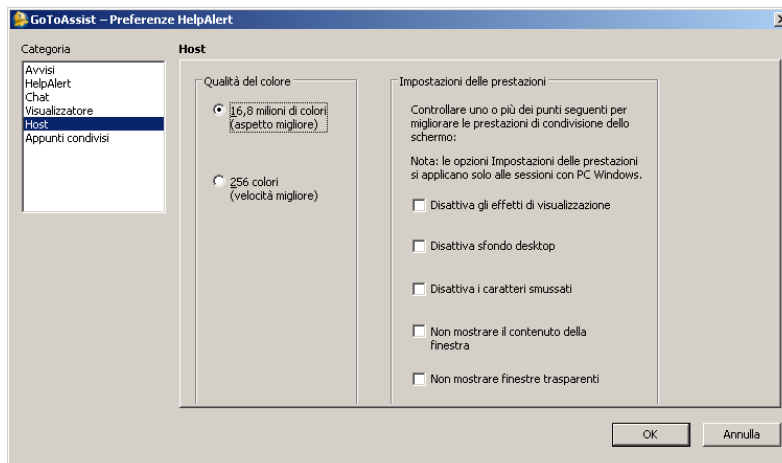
GoToAssist – Preferenze HelpAlert

Categoria

Avvisi
HelpAlert
Chat
Visualizzatore
Host
Appunti condivisi

Host

Qualità del colore

16,8 milioni di colori (aspetto migliore)

256 colori (velocità migliore)

Impostazioni delle prestazioni

Controllare uno o più dei punti seguenti per migliorare le prestazioni di condivisione dello schermo:

Nota: le opzioni Impostazioni delle prestazioni si applicano solo alle sessioni con PC Windows.

Disattiva gli effetti di visualizzazione

Disattiva sfondo desktop

Disattiva i caratteri smussati

Non mostrare il contenuto della finestra

Non mostrare finestre trasparenti

OK

Annulla